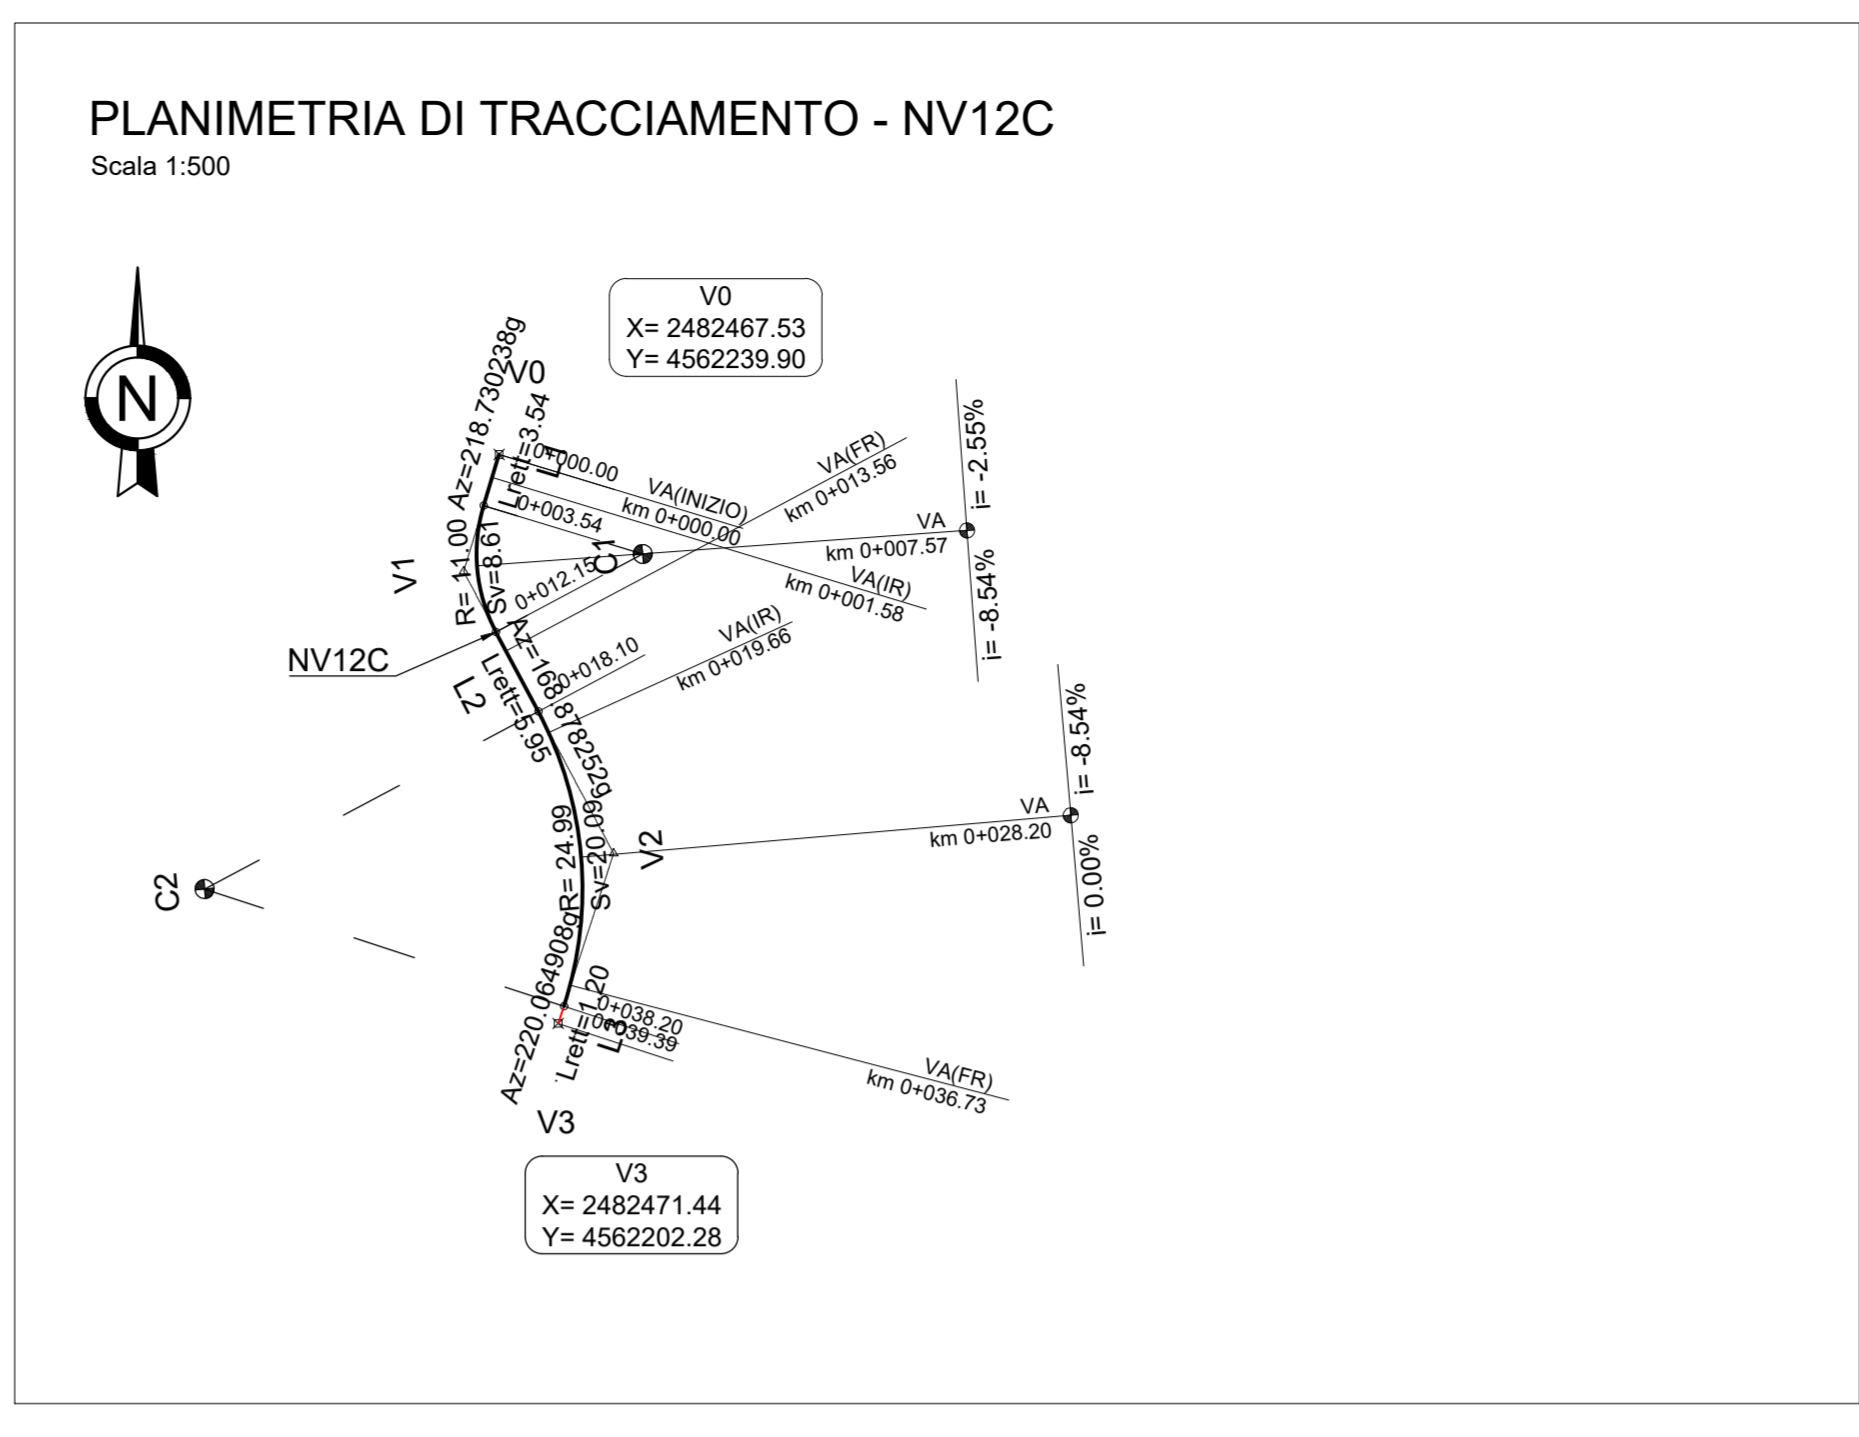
PLANIMETRIA DI TRACCIAMENTO - NV12C
Scala 1:500

N

V0
X= 2482467.53
Y= 4562239.90

V0
Az=218.7302338g
Lrett=3.54
L1
0+000.00
VA(INIZIO)
km 0+000.00
0+003.54
VA(FR)
km 0+013.56
VA
km 0+007.57
i= -2.55%
i= -8.54%
C1
V1
R= 11.00
Sv=8.61
0+012.15
VA(IR)
km 0+001.58
NV12C
Az=168.8782529g
L2
Lrett=5.95
0+018.10
VA(IR)
km 0+019.66
VA
km 0+028.20
i= -8.54%
i= 0.00%
C2
V2
R= 24.99
Sv=20.09
Az=220.0649086g
Lrett=1.20
L3
0+038.20
0+039.39
VA(FR)
km 0+036.73
V3

V3
X= 2482471.44
Y= 4562202.28